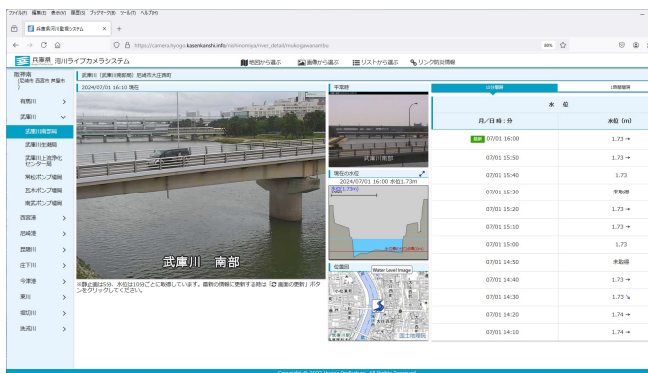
ファイル(F) 編集(E) 表示(V) 履歴(S) ブックマーク(B) ツール(T) ヘルプ(H)

兵庫県河川監視システム

https://camera.hyogo.kasenkanshi.info/nishinomiya/river_detail/mukogawanambu

60%

兵庫県 河川ライブカメラシステム

地図から選ぶ　画像から選ぶ　リストから選ぶ　リンク先情報

阪神南
(尼崎市 西宮市 芦屋市)

有馬川
武庫川
武庫川南部
武庫川北部
武庫川上流浄化センター前
常松ポンプ場
五ポンプ場
南武ポンプ場
西宮港
尼崎港
芦屋川
庄下川
今津港
東川
堀切川
洗戎川

武庫川（武庫川南部）尼崎市大庄西町

2024/07/01 16:10 現在

武庫川　南部

※静止画は5分、水位は10分ごとに取得しています。最新の情報に更新する際は「画面の更新」ボタンをクリックしてください。

平常時

武庫川 南部

現在の水位

2024/07/01 16:00 水位1.73m

位置図

Water Level Image

国土地理院

| 水位 | |
|---|---|
| 月/日 時：分 | 水位 (m) |
| 最新 07/01 16:00 | 1.73 → |
| 07/01 15:50 | 1.73 → |
| 07/01 15:40 | 1.73 |
| 07/01 15:30 | 欠測 |
| 07/01 15:20 | 1.73 → |
| 07/01 15:10 | 1.73 → |
| 07/01 15:00 | 1.73 |
| 07/01 14:50 | 未取得 |
| 07/01 14:40 | 1.73 → |
| 07/01 14:30 | 1.73 ↘ |
| 07/01 14:20 | 1.74 → |
| 07/01 14:10 | 1.74 → |

Copyright © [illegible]